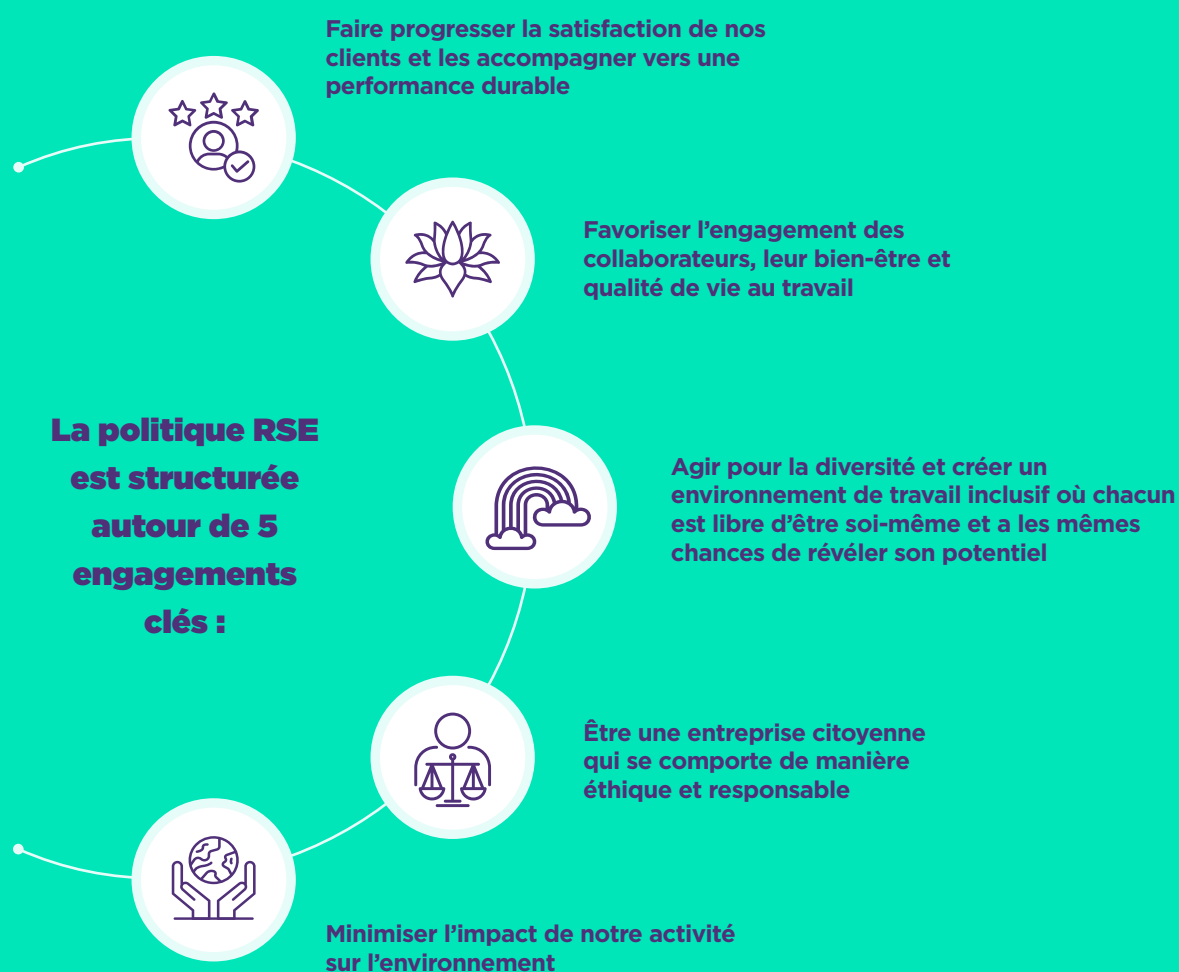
La politique RSE est structurée autour de 5 engagements clés :

Faire progresser la satisfaction de nos clients et les accompagner vers une performance durable

Favoriser l’engagement des collaborateurs, leur bien-être et qualité de vie au travail

Agir pour la diversité et créer un environnement de travail inclusif où chacun est libre d’être soi-même et a les mêmes chances de révéler son potentiel

Être une entreprise citoyenne qui se comporte de manière éthique et responsable

Minimiser l’impact de notre activité sur l’environnement